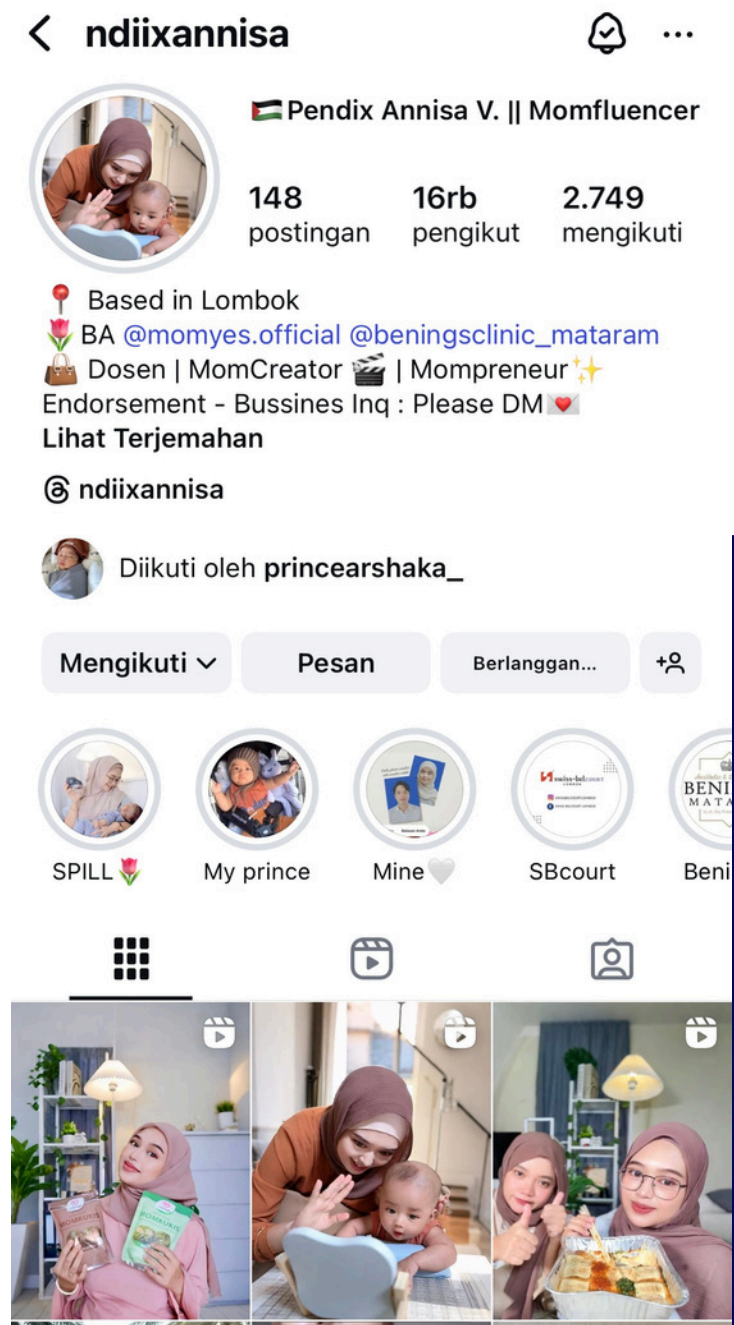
< ndiixannisa

🇵🇸Pendix Annisa V. || Momfluencer

148 postingan
16rb pengikut
2.749 mengikuti

📍 Based in Lombok
🌷 BA @momyes.official @beningsclinic_mataram
👜 Dosen | MomCreator 🎬 | Mompreneur✨
Endorsement - Bussines Inq : Please DM💌
Lihat Terjemahan

ndiixannisa

Diikuti oleh princearshaka_

Mengikuti
Pesan
Berlanggan...

SPILL🌷
My prince
Mine🤍
SBcourt
Beni

MOMAMIE
MOMAMIE
BENI
MATA
swiss-belcourt